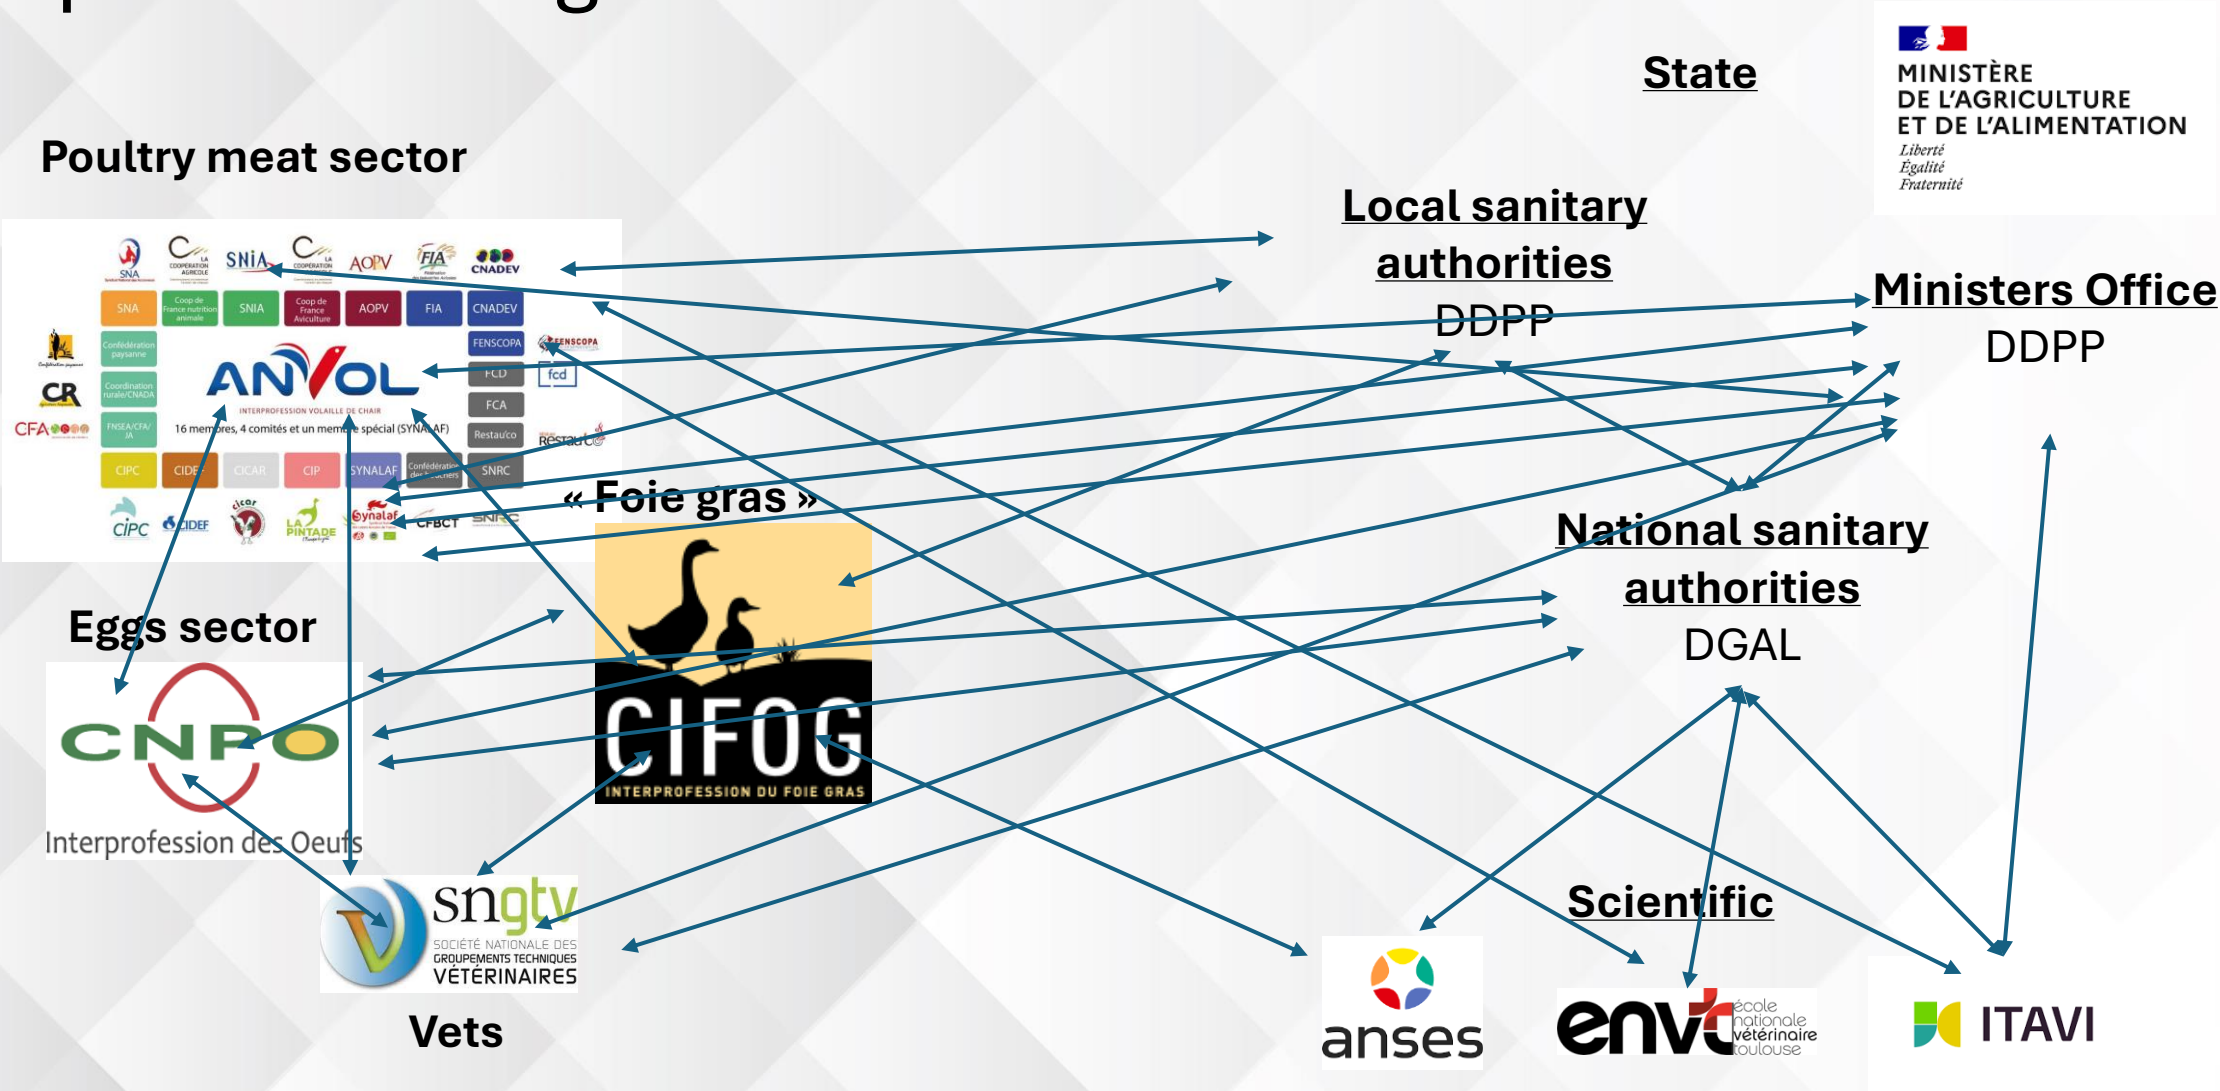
State

MINISTÈRE DE L'AGRICULTURE ET DE L'ALIMENTATION
Liberté
Égalité
Fraternité

Poultry meat sector

SNA  LA COOPERATION AGRICOLE  SNIA  LA COOPERATION AGRICOLE  AOPV  FIA  CNADEV

SNA  Coop de France nutrition animale  SNIA  Coop de France Aviculture  AOPV  FIA  CNADEV

Confédération paysanne  FENSCOPA  FENSCOPA
CR  Coordination rurale/CNADA  FCD  fcd
CFA  FNSEA/CFA/JA  FCA
Restau'co  Restau'co

ANVOL
INTERPROFESSION VOLAILLE DE CHAIR
16 membres, 4 comités et un membre spécial (SYNALAF)

CIPC  CIDEF  CICAR  CIP  SYNALAF  Confédération des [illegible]  SNRC

CIPC  CIDEF  cicar  LA PINTADE  Synalaf  CFBCT  SNRC

Local sanitary authorities
DDPP

Ministers Office
DDPP

« Foie gras »

CIFOG
INTERPROFESSION DU FOIE GRAS

Eggs sector

CNPO
Interprofession des Oeufs

National sanitary authorities
DGAL

sngtv
SOCIÉTÉ NATIONALE DES GROUPEMENTS TECHNIQUES VÉTÉRINAIRES

Vets

Scientific

anses

envt école nationale vétérinaire toulouse

ITAVI